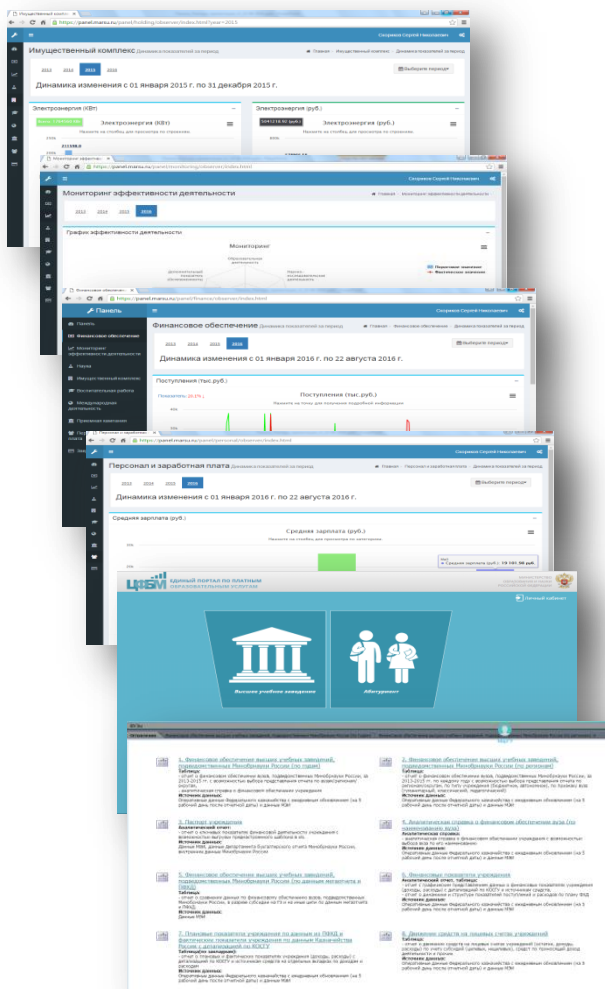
Имущественный комплекс Динамика показателей за период

Главная > Имущественный комплекс > Динамика показателей за период

2013 2014 2015 2016

Выберите период

Динамика изменения с 01 января 2015 г. по 31 декабря 2015 г.

Электроэнергия (КВт)

Электроэнергия (КВт)

Электроэнергия (руб.)

Электроэнергия (руб.)

Мониторинг эффективности деятельности

Главная > Мониторинг эффективности деятельности

2013 2014 2015 2016

График эффективности деятельности

Мониторинг

Панель

Финансовое обеспечение Динамика показателей за период

Главная > Финансовое обеспечение > Динамика показателей за период

2013 2014 2015 2016

Выберите период

Динамика изменения с 01 января 2016 г. по 22 августа 2016 г.

Поступления (тыс.руб.)

Поступления (тыс.руб.)

Панель
Финансовое обеспечение
Мониторинг эффективности деятельности
Наука
Имущественный комплекс
Воспитательная работа
Международная деятельность
Приемная кампания

Персонал и заработная плата Динамика показателей за период

Главная > Персонал и заработная плата > Динамика показателей за период

2013 2014 2015 2016

Выберите период

Динамика изменения с 01 января 2016 г. по 22 августа 2016 г.

Средняя зарплата (руб.)

Средняя зарплата (руб.)

Средняя зарплата (руб.): 19 161.58 руб.

ЦФЭМ ЕДИНЫЙ ПОРТАЛ ПО ПЛАТНЫМ ОБРАЗОВАТЕЛЬНЫМ УСЛУГАМ

Личный кабинет

Высшие учебные заведения

Абитуриент

1. Финансовое обеспечение высших учебных заведений, подведомственных Минобрнауки России (по годам)

2. Финансовое обеспечение высших учебных заведений, подведомственных Минобрнауки России (по регионам)

3. Паспорт учреждения

4. Аналитическая справка о финансовом обеспечении вуза (по наименованию вуза)

5. Финансовое обеспечение высших учебных заведений, подведомственных Минобрнауки России (по данным мониторинга и ПФХД)

6. Финансовое обеспечение учреждения

7. Плановые показатели учреждения по данным из ПФХД и фактические показатели учреждения по данным Казначейства России с детализацией по КОСГУ

8. Движение средств на лицевых счетах учреждений

Источник данных: